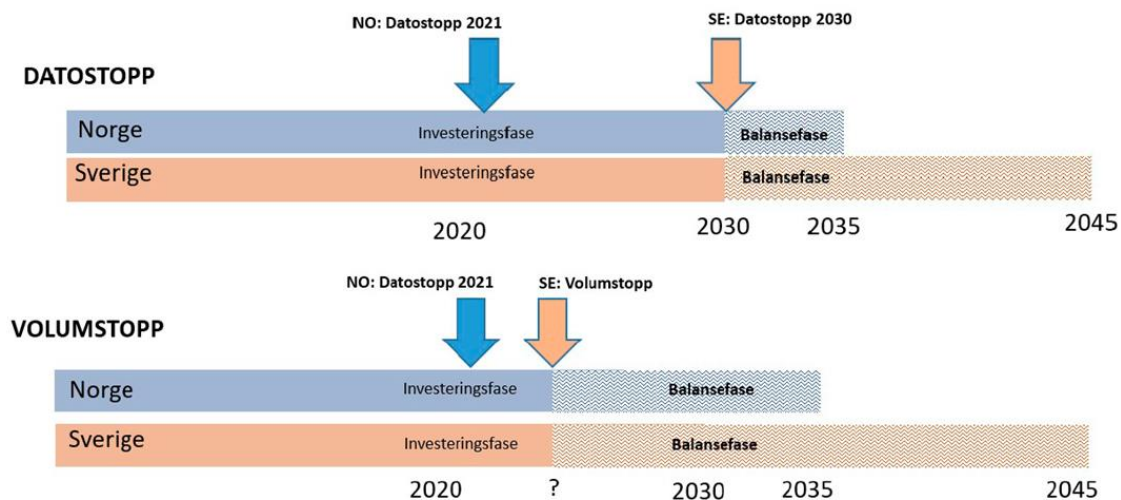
NO: Datostopp 2021

SE: Datostopp 2030

DATOSTOPP

Norge Investeringsfase Balansefase

Sverige Investeringsfase Balansefase

2020 2030 2035 2045

NO: Datostopp 2021

SE: Volumstopp

VOLUMSTOPP

Norge Investeringsfase Balansefase

Sverige Investeringsfase Balansefase

2020 ? 2030 2035 2045